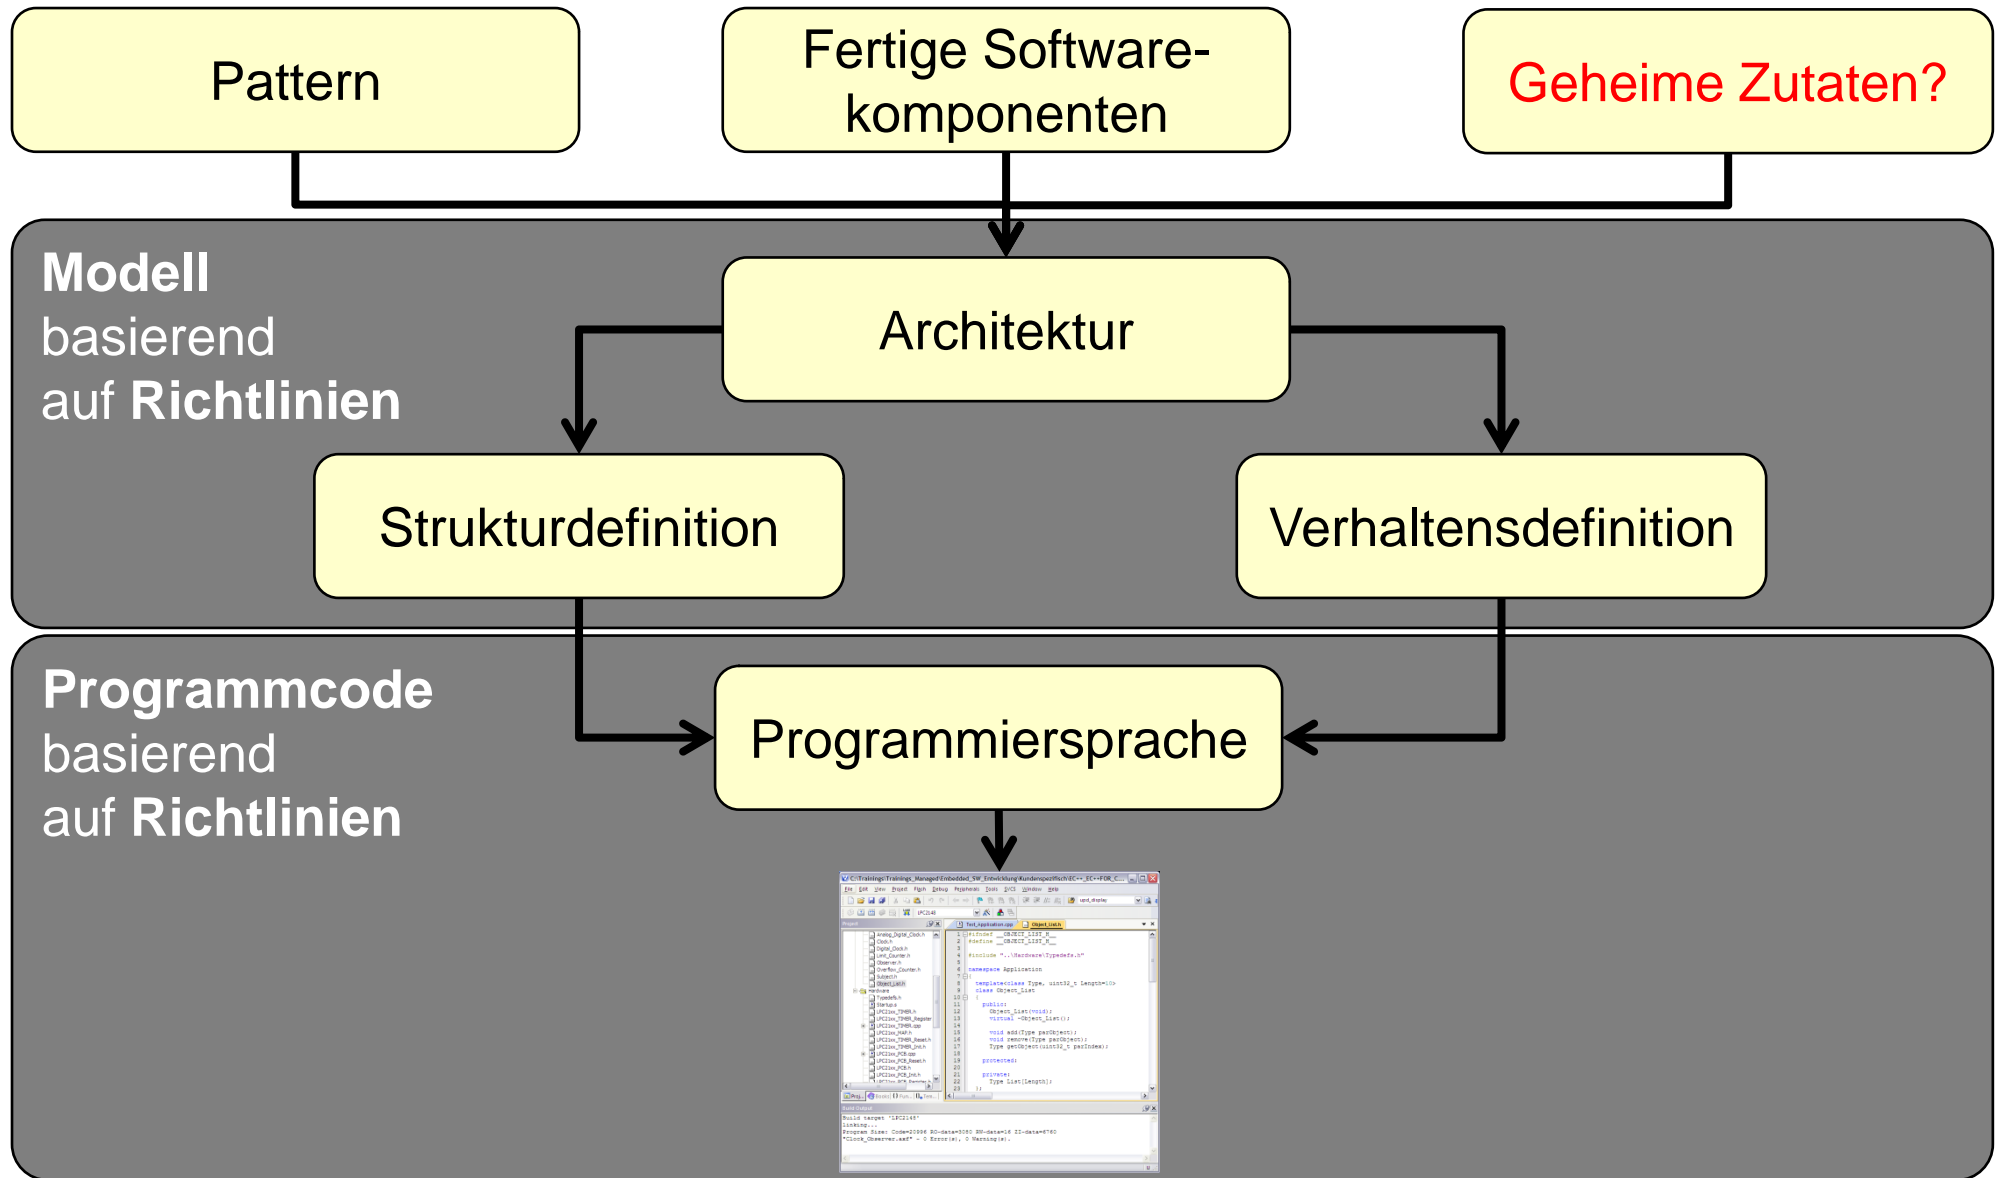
Pattern

Fertige Softwarekomponenten

Geheime Zutaten?

Modell basierend auf Richtlinien

Architektur

Strukturdefinition

Verhaltensdefinition

Programmcode basierend auf Richtlinien

Programmiersprache

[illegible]